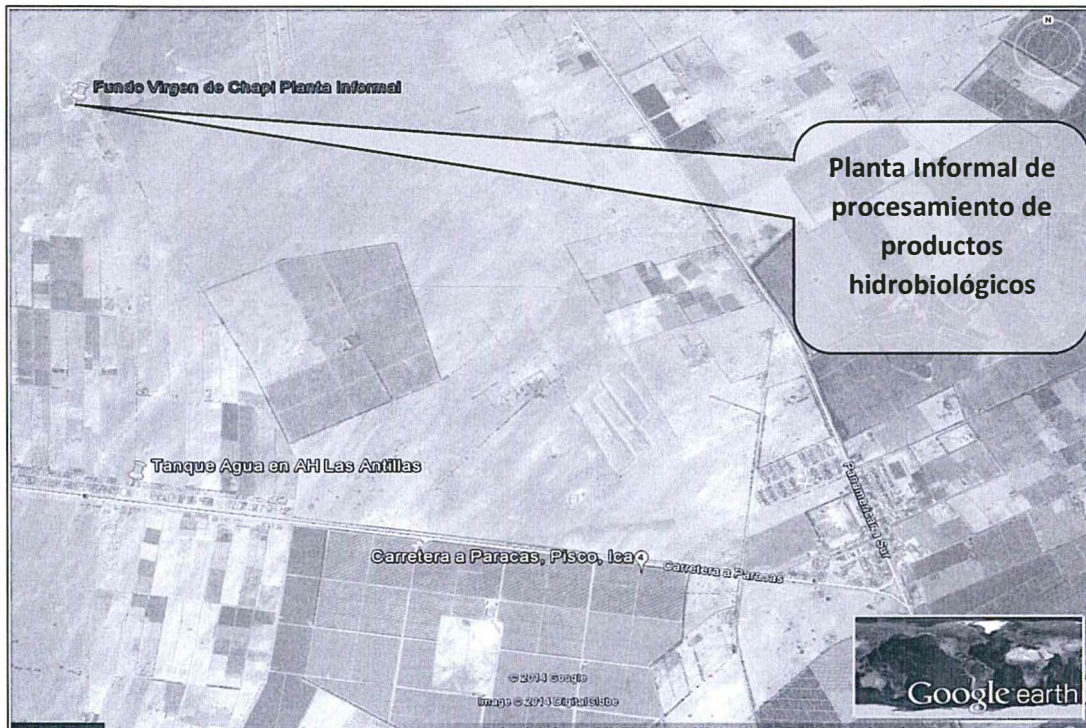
Fundo Virgen de Chapi Planta Informal

Planta Informal de procesamiento de productos hidrobiológicos

Tanque Agua en AH Las Antillas

Panamericana Sur

Carretera a Paracas, Pisco, Ica

Carretera a Paracas

© 2014 Google
Image © 2014 DigitalGlobe

Google earth

N